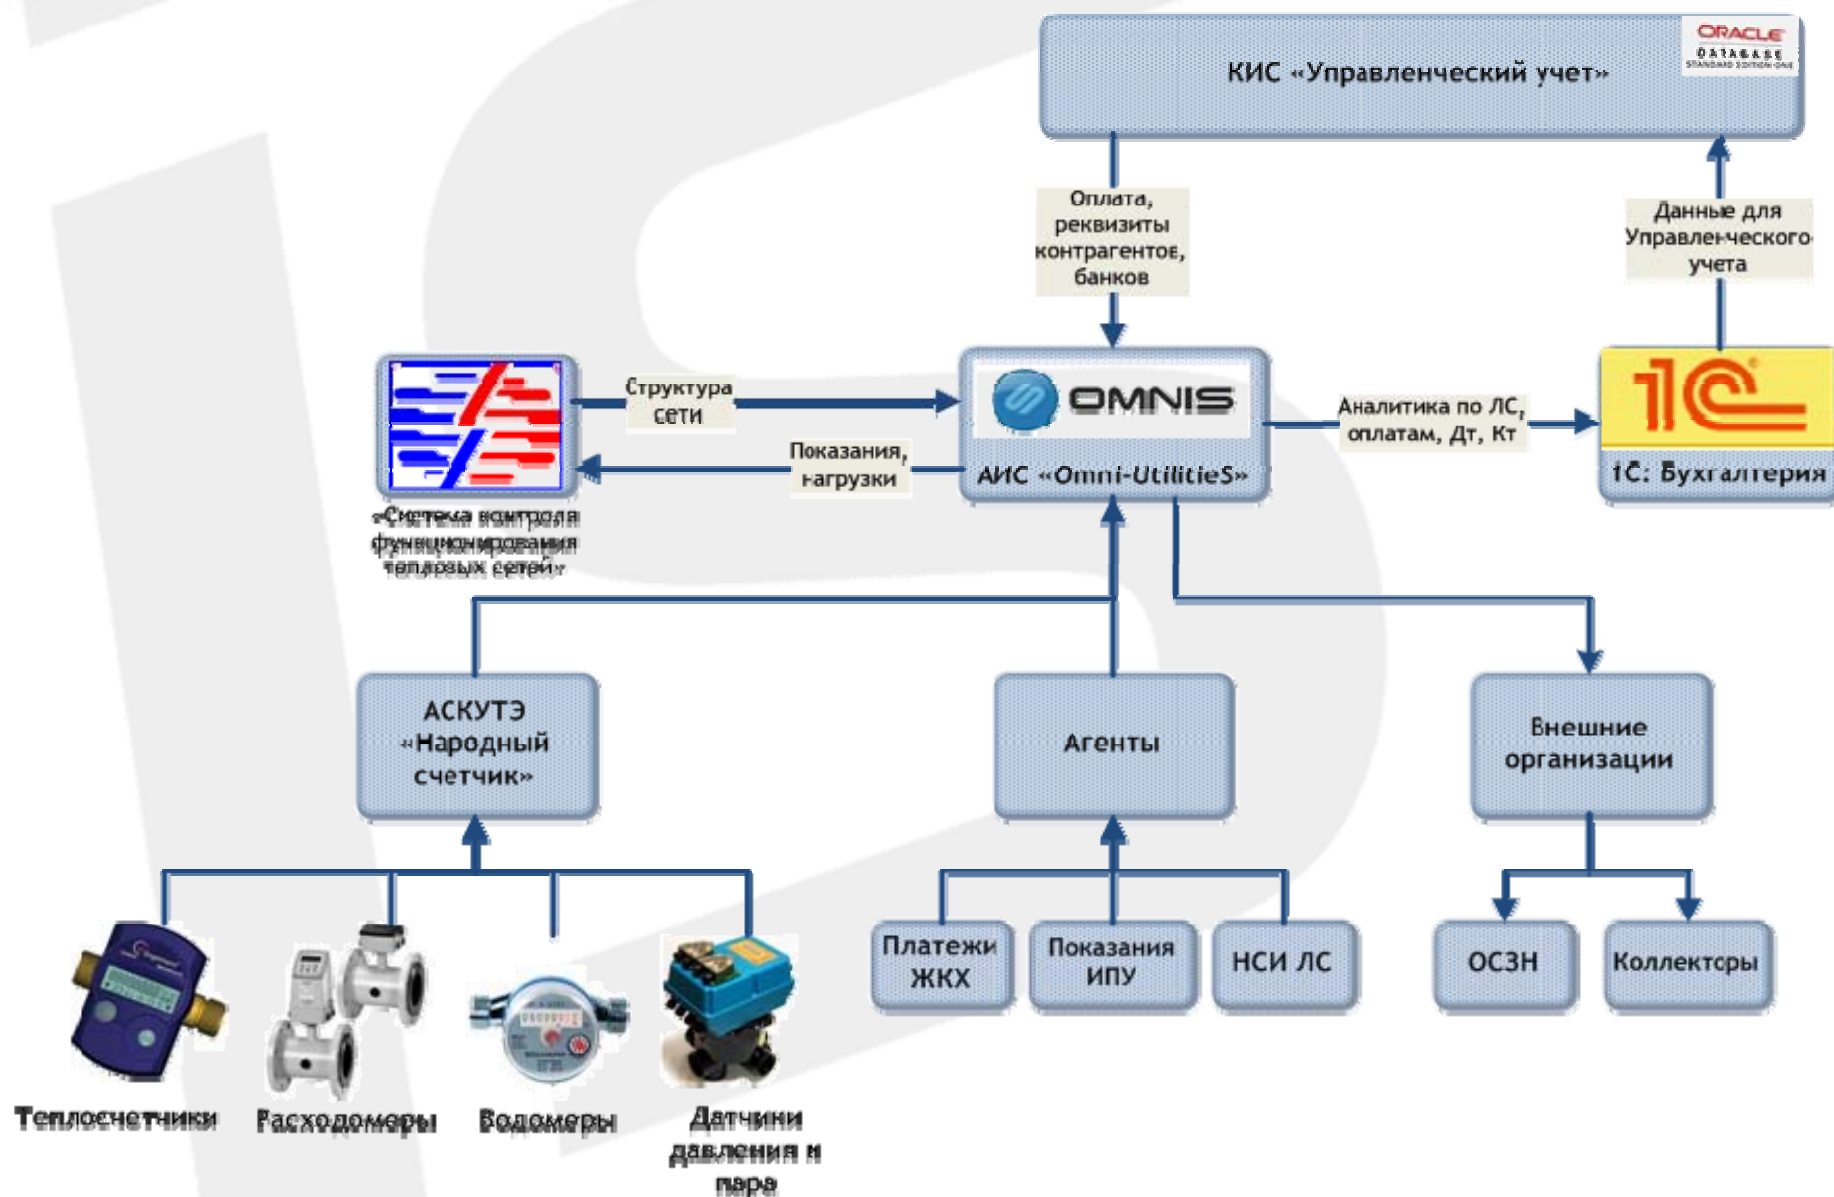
ORACLE
DATABASE
STANDARD EDITION ONE

КИС «Управленческий учет»

Оплата, реквизиты контрагентов, банков

Данные для Управленческого учета

Структура сети

Показания, нагрузки

OMNIS
АИС «Omni-UtilitieS»

Аналитика по ЛС, оплатам, Дт, Кт

1С
1С: Бухгалтерия

«Система контроля функционирования тепловых сетей»

АСКУТЭ «Народный счетчик»

Агенты

Внешние организации

Платежи ЖКХ

Показания ИПУ

НСИ ЛС

ОСЗН

Коллекторы

Теплосчетчики

Расходомеры

Водомеры

Датчики давления и пара